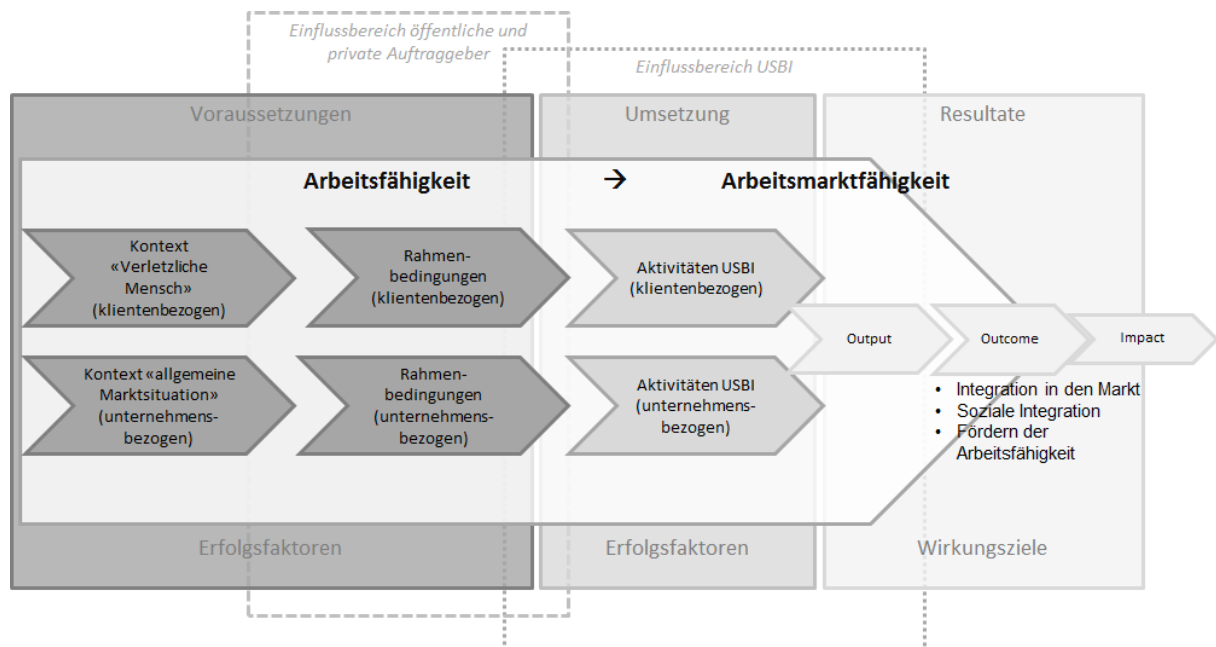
Einflussbereich öffentliche und private Auftraggeber

Einflussbereich USBI

Voraussetzungen

Umsetzung

Resultate

Arbeitsfähigkeit → Arbeitsmarktfähigkeit

Kontext «Verletzliche Mensch» (klientenbezogen)

Rahmenbedingungen (klientenbezogen)

Aktivitäten USBI (klientenbezogen)

Kontext «allgemeine Marktsituation» (unternehmensbezogen)

Rahmenbedingungen (unternehmensbezogen)

Aktivitäten USBI (unternehmensbezogen)

Output

Outcome

Impact

• Integration in den Markt
• Soziale Integration
• Fördern der Arbeitsfähigkeit

Erfolgsfaktoren

Erfolgsfaktoren

Wirkungsziele